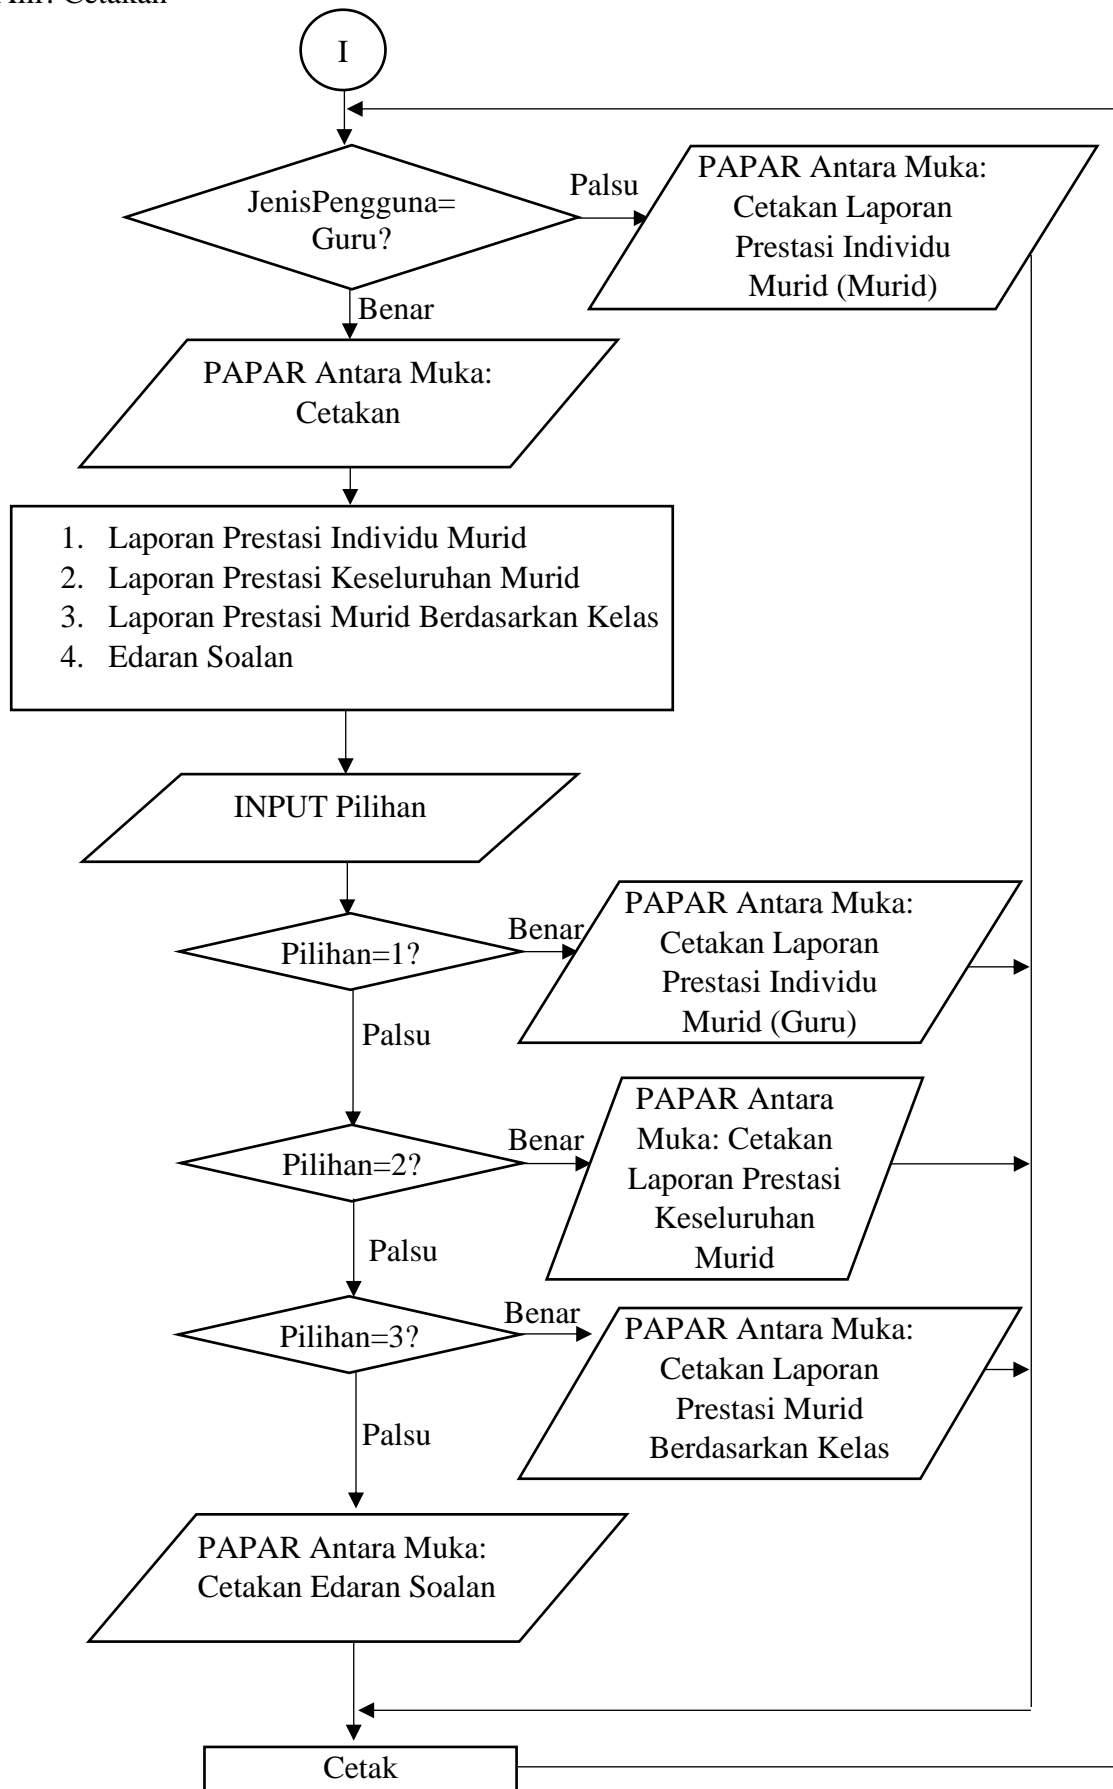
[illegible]: Cetakan

I

JenisPengguna= Guru?

Palsu

PAPAR Antara Muka: Cetakan Laporan Prestasi Individu Murid (Murid)

Benar

PAPAR Antara Muka: Cetakan

1. Laporan Prestasi Individu Murid
2. Laporan Prestasi Keseluruhan Murid
3. Laporan Prestasi Murid Berdasarkan Kelas
4. Edaran Soalan

INPUT Pilihan

Pilihan=1?

Benar

PAPAR Antara Muka: Cetakan Laporan Prestasi Individu Murid (Guru)

Palsu

Pilihan=2?

Benar

PAPAR Antara Muka: Cetakan Laporan Prestasi Keseluruhan Murid

Palsu

Pilihan=3?

Benar

PAPAR Antara Muka: Cetakan Laporan Prestasi Murid Berdasarkan Kelas

Palsu

PAPAR Antara Muka: Cetakan Edaran Soalan

Cetak